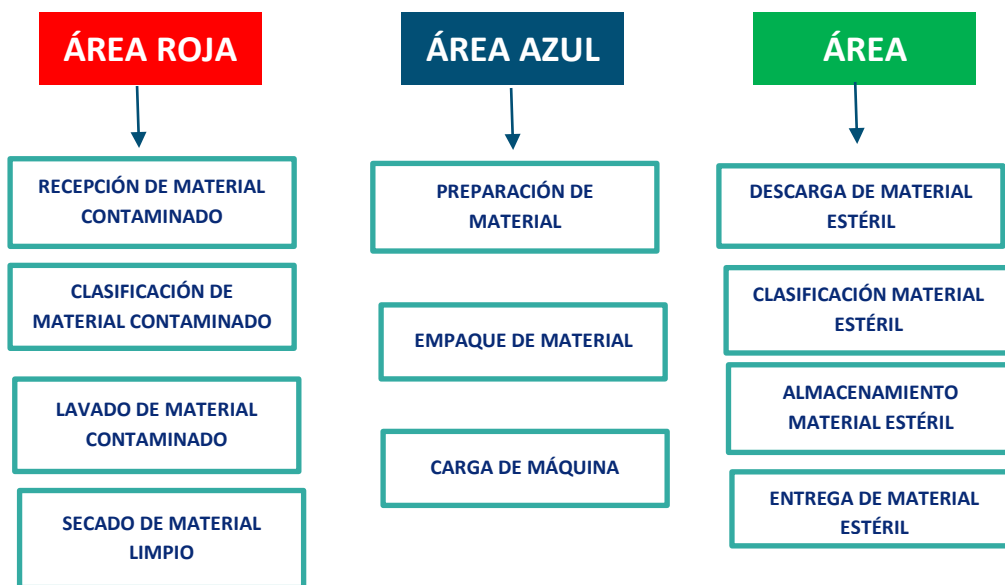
ÁREA ROJA

RECEPCIÓN DE MATERIAL CONTAMINADO

CLASIFICACIÓN DE MATERIAL CONTAMINADO

LAVADO DE MATERIAL CONTAMINADO

SECADO DE MATERIAL LIMPIO

ÁREA AZUL

PREPARACIÓN DE MATERIAL

EMPAQUE DE MATERIAL

CARGA DE MÁQUINA

ÁREA

DESCARGA DE MATERIAL ESTÉRIL

CLASIFICACIÓN MATERIAL ESTÉRIL

ALMACENAMIENTO MATERIAL ESTÉRIL

ENTREGA DE MATERIAL ESTÉRIL